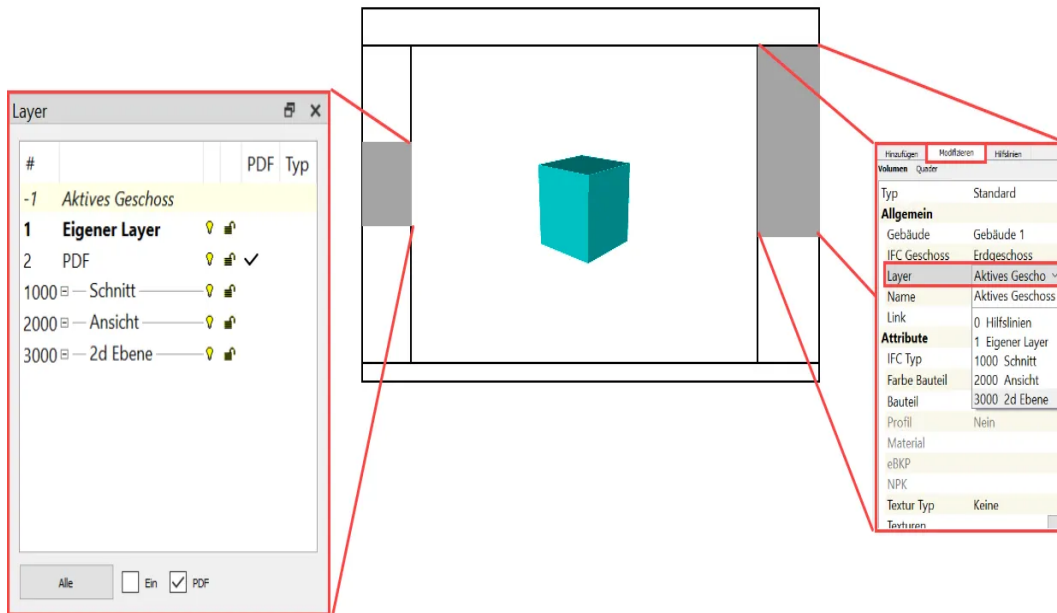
Layer

| # | | | | PDF | Typ |
|---|---|---|---|---|---|
| -1 | Aktives Geschoss | | | | |
| 1 | Eigener Layer | | | | |
| 2 | PDF | | | ✓ | |
| 1000 | Schnitt | | | | |
| 2000 | Ansicht | | | | |
| 3000 | 2d Ebene | | | | |

Alle
Ein
PDF

Hinzufügen | Modifizieren | Hilfslinien

Volumen Quader

| | |
|---|---|
| Typ | Standard |
| Allgemein | |
| Gebäude | Gebäude 1 |
| IFC Geschoss | Erdgeschoss |
| Layer | Aktives Gescho |
| Name | Aktives Geschoss |
| Link | 0 Hilfslinien |
| Attribute | 1 Eigener Layer |
| IFC Typ | 1000 Schnitt |
| Farbe Bauteil | 2000 Ansicht |
| Bauteil | 3000 2d Ebene |
| Profil | Nein |
| Material | |
| eBKP | |
| NPK | |
| Textur Typ | Keine |
| Texturen | |